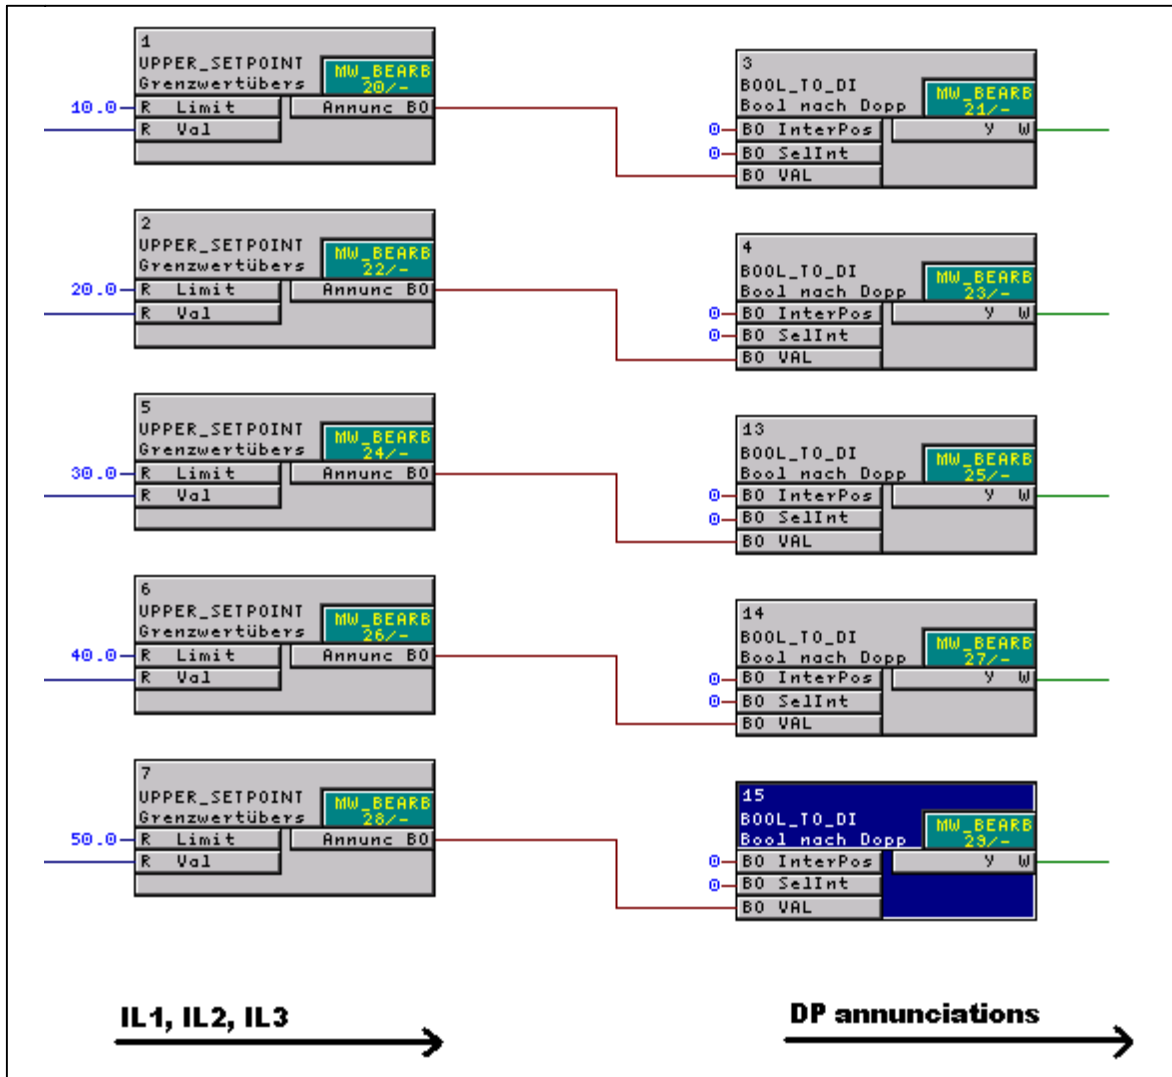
1
UPPER_SETPOINT
Grenzwertübers
MW_BEARB
20/-
10.0
R Limit
Annunc BO
R Val

3
BOOL_TO_DI
Bool nach Dopp
MW_BEARB
21/-
0
BO InterPos
Y W
0
BO SelInt
BO VAL

2
UPPER_SETPOINT
Grenzwertübers
MW_BEARB
22/-
20.0
R Limit
Annunc BO
R Val

4
BOOL_TO_DI
Bool nach Dopp
MW_BEARB
23/-
0
BO InterPos
Y W
0
BO SelInt
BO VAL

5
UPPER_SETPOINT
Grenzwertübers
MW_BEARB
24/-
30.0
R Limit
Annunc BO
R Val

13
BOOL_TO_DI
Bool nach Dopp
MW_BEARB
25/-
0
BO InterPos
Y W
0
BO SelInt
BO VAL

6
UPPER_SETPOINT
Grenzwertübers
MW_BEARB
26/-
40.0
R Limit
Annunc BO
R Val

14
BOOL_TO_DI
Bool nach Dopp
MW_BEARB
27/-
0
BO InterPos
Y W
0
BO SelInt
BO VAL

7
UPPER_SETPOINT
Grenzwertübers
MW_BEARB
28/-
50.0
R Limit
Annunc BO
R Val

15
BOOL_TO_DI
Bool nach Dopp
MW_BEARB
29/-
0
BO InterPos
Y W
0
BO SelInt
BO VAL

IL1, IL2, IL3

DP annunciations